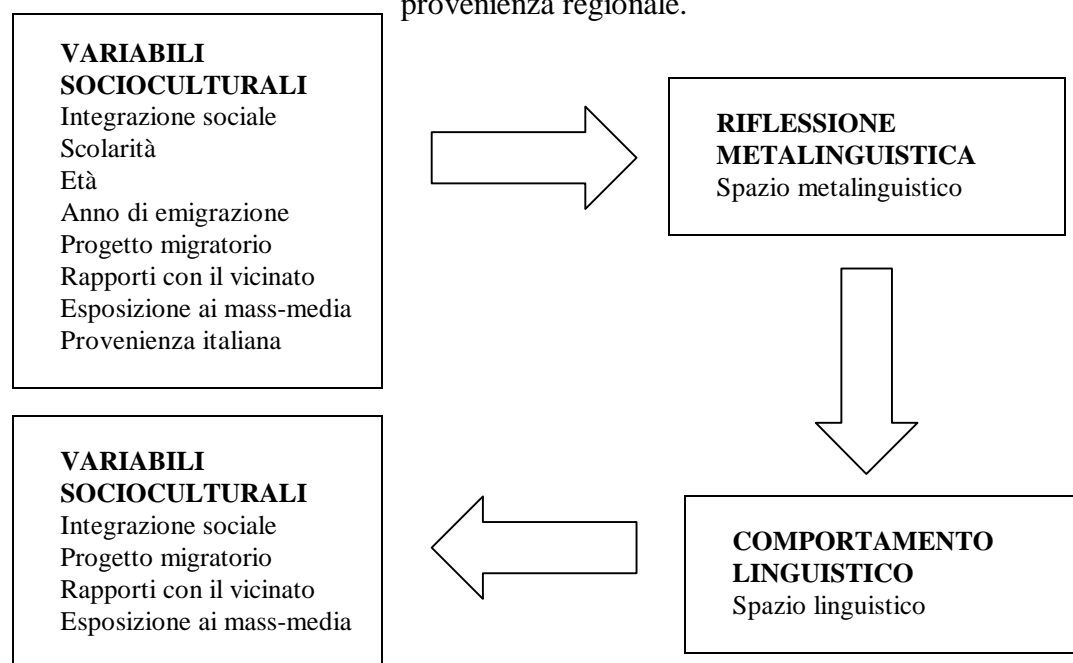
provenienza regionale.

VARIABILI SOCIOCULTURALI
Integrazione sociale
Scolarità
Età
Anno di emigrazione
Progetto migratorio
Rapporti con il vicinato
Esposizione ai mass-media
Provenienza italiana

RIFLESSIONE METALINGUISTICA
Spazio metalinguistico

COMPORTAMENTO LINGUISTICO
Spazio linguistico

VARIABILI SOCIOCULTURALI
Integrazione sociale
Progetto migratorio
Rapporti con il vicinato
Esposizione ai mass-media